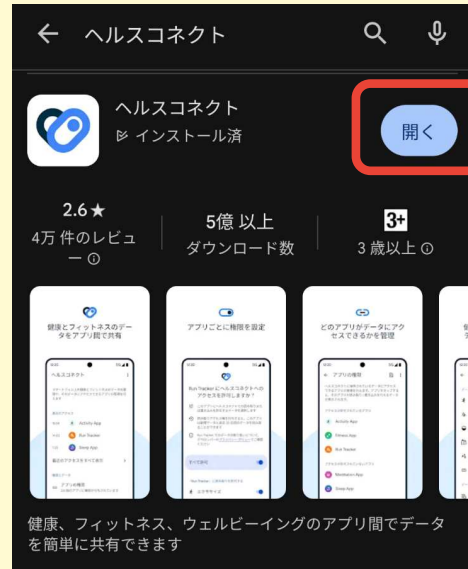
ヘルスコネクト

ヘルスコネクト
インストール済

開く

2.6★
4万 件のレビュー

5億 以上
ダウンロード数

3+
3 歳以上

健康とフィットネスのデータをアプリ間で共有

アプリごとに権限を設定

どのアプリがデータにアクセスできるかを管理

健康、フィットネス、ウェルビーイングのアプリ間でデータを簡単に共有できます